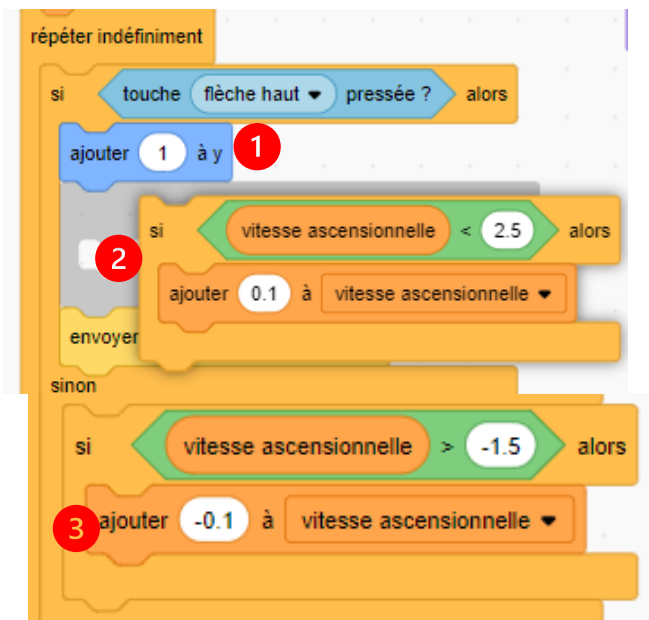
répéter indéfiniment

si touche flèche haut ▾ pressée ? alors

ajouter 1 à y

1

si vitesse ascensionnelle < 2.5 alors

2

ajouter 0.1 à vitesse ascensionnelle ▾

envoyer

sinon

si vitesse ascensionnelle > -1.5 alors

3

ajouter -0.1 à vitesse ascensionnelle ▾